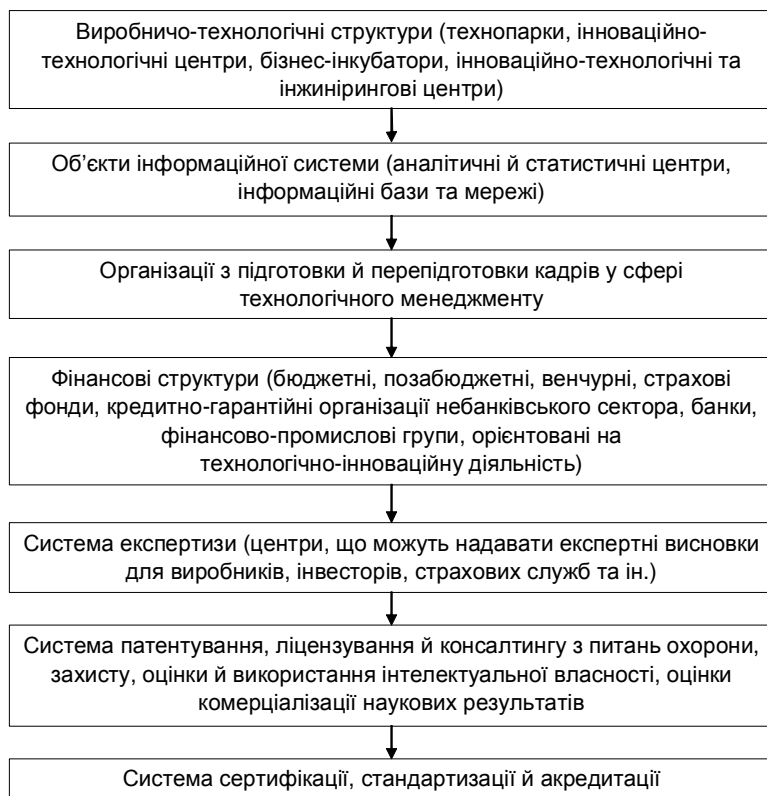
Виробничо-технологічні структури (технопарки, інноваційно-технологічні центри, бізнес-інкубатори, інноваційно-технологічні та інжинірингові центри)

Об'єкти інформаційної системи (аналітичні й статистичні центри, інформаційні бази та мережі)

Організації з підготовки й перепідготовки кадрів у сфері технологічного менеджменту

Фінансові структури (бюджетні, позабюджетні, венчурні, страхові фонди, кредитно-гарантійні організації небанківського сектора, банки, фінансово-промислові групи, орієнтовані на технологічно-інноваційну діяльність)

Система експертизи (центри, що можуть надавати експертні висновки для виробників, інвесторів, страхових служб та ін.)

Система патентування, ліцензування й консалтингу з питань охорони, захисту, оцінки й використання інтелектуальної власності, оцінки комерціалізації наукових результатів

Система сертифікації, стандартизації й акредитації